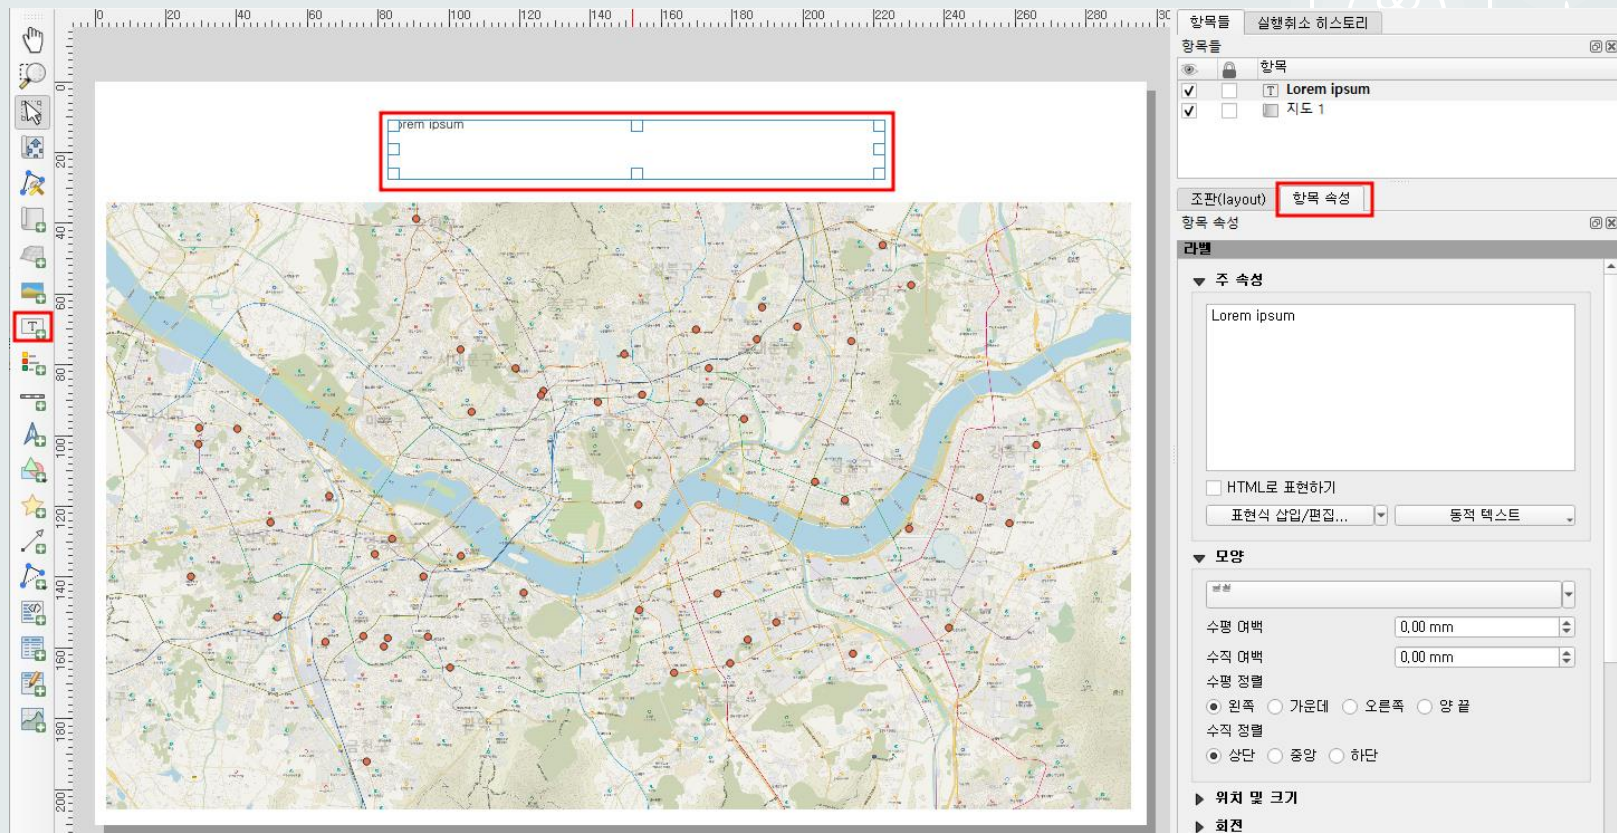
0 20 40 60 80 100 120 140 160 180 200 220 240 260 280 30

0 20 40 60 80 100 120 140 160 180 200

orem ipsum

항목들 실행취소 히스토리

항목들

항목

Lorem ipsum

지도 1

조판(layout) 항목 속성

항목 속성

라벨

주 속성

Lorem ipsum

HTML로 표현하기

표현식 삽입/편집... 동적 텍스트

모양

수평 여백 0,00 mm

수직 여백 0,00 mm

수평 정렬

왼쪽 가운데 오른쪽 양 끝

수직 정렬

상단 중앙 하단

위치 및 크기

회전